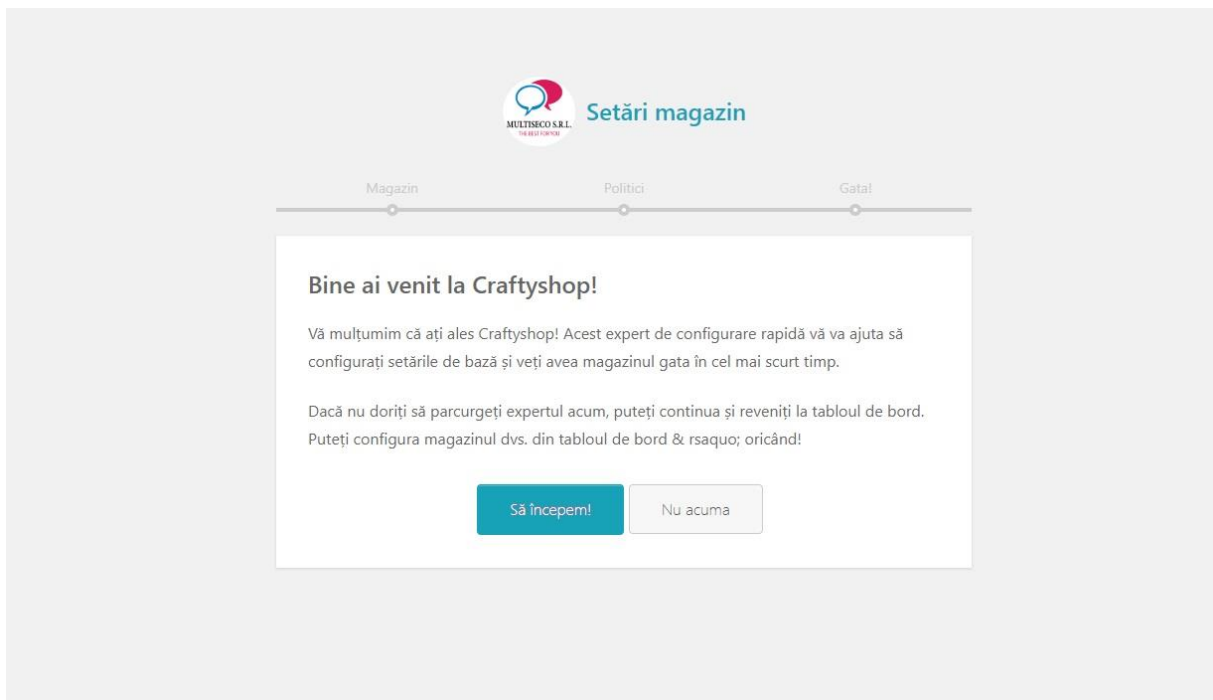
MULTISECO S.R.L.
THE BEST FOR YOU

Setări magazin

Magazin
Politici
Gata!

Bine ai venit la Craftyshop!

Vă mulțumim că ați ales Craftyshop! Acest expert de configurare rapidă vă va ajuta să configurați setările de bază și veți avea magazinul gata în cel mai scurt timp.

Dacă nu doriți să parcurgeți expertul acum, puteți continua și reveniți la tabloul de bord. Puteți configura magazinul dvs. din tabloul de bord & rsaquo; oricând!

Să începem!
Nu acuma